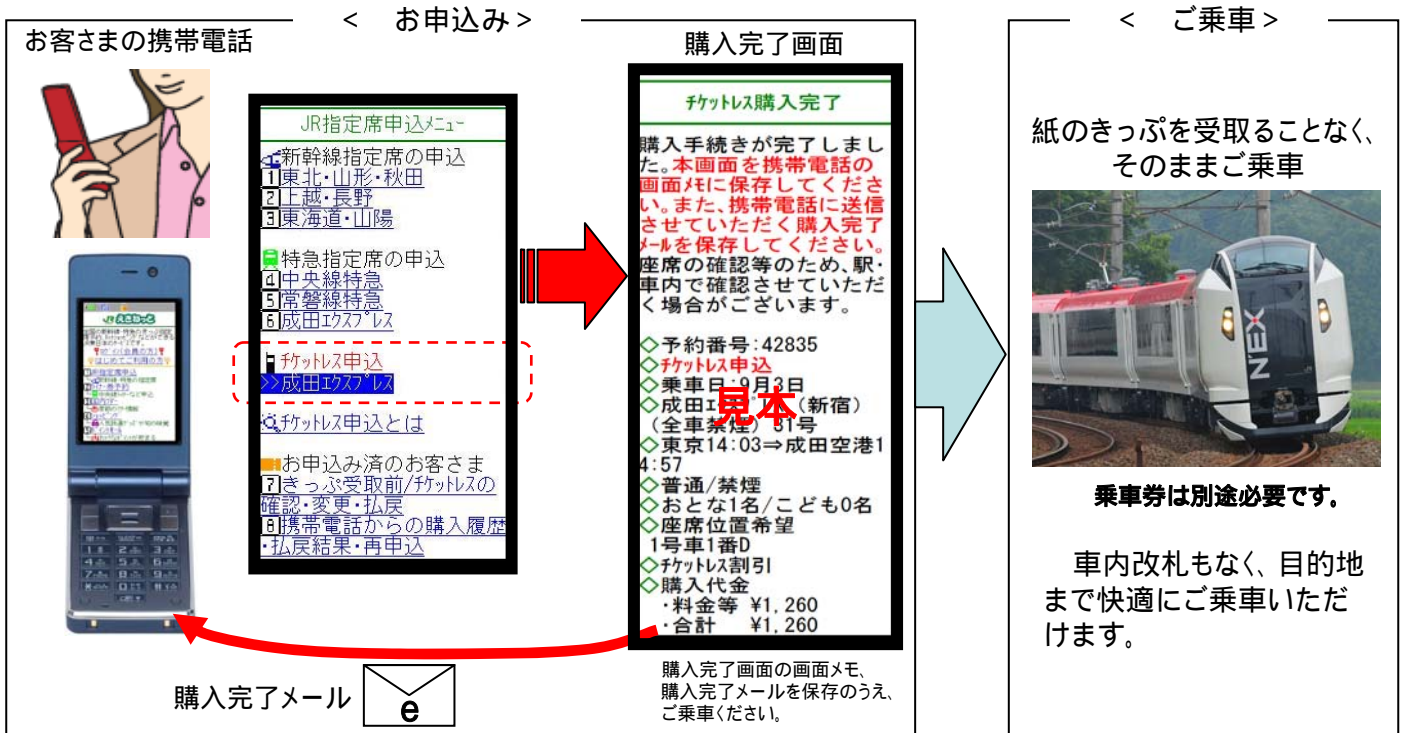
< お申込み >

お客さまの携帯電話

JR指定席申込メニュー

新幹線指定席の申込
1東北・山形・秋田
2上越・長野
3東海道・山陽

特急指定席の申込
4中央線特急
5常磐線特急
6成田エクスプレス

チケットレス申込
>>成田エクスプレス

チケットレス申込とは

お申込み済のお客さま
7きっぷ受取前/チケットレスの確認・変更・払戻
8携帯電話からの購入履歴・払戻結果・再申込

購入完了画面

チケットレス購入完了

購入手続きが完了しました。本画面を携帯電話の画面メモに保存してください。また、携帯電話に送信させていただく購入完了メールを保存してください。座席の確認等のため、駅・車内で確認させていただく場合がございます。

◇予約番号:42835
◇チケットレス申込
◇乗車日 9月3日
◇成田エ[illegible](新宿)(全車禁煙)51号
◇東京14:03⇒成田空港14:57
◇普通/禁煙
◇おとな1名/こども0名
◇座席位置希望
1号車1番D
◇チケットレス割引
◇購入代金
・料金等 ¥1,260
・合計 ¥1,260

見本

購入完了画面の画面メモ、購入完了メールを保存のうえ、ご乗車ください。

購入完了メール

e

< ご乗車 >

紙のきっぷを受取ることなく、そのままご乗車

NEX

乗車券は別途必要です。

車内改札もなく、目的地まで快適にご乗車いただけます。